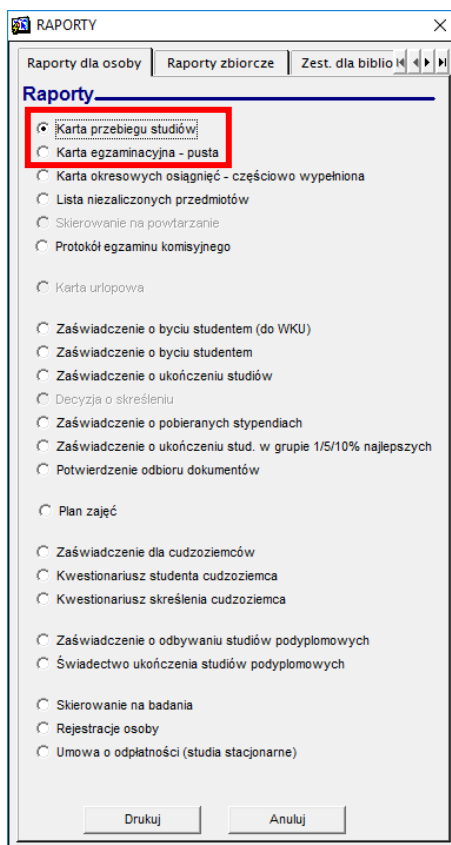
RAPORTY

Raporty dla osoby | Raporty zbiorcze | Zest. dla biblio

Raporty

Karta przebiegu studiów
Karta egzaminacyjna - pusta
Karta okresowych osiągnięć - częściowo wypełniona
Lista niezaliczonych przedmiotów
Skierowanie na powtarzanie
Protokół egzaminu komisyjnego

Karta urlopowa

Zaświadczenie o byciu studentem (do WKU)
Zaświadczenie o byciu studentem
Zaświadczenie o ukończeniu studiów
Decyzja o skreśleniu
Zaświadczenie o pobieranych stypendiach
Zaświadczenie o ukończeniu stud. w grupie 1/5/10% najlepszych
Potwierdzenie odbioru dokumentów

Plan zajęć

Zaświadczenie dla cudzoziemców
Kwestionariusz studenta cudzoziemca
Kwestionariusz skreślenia cudzoziemca

Zaświadczenie o odbywaniu studiów podyplomowych
Świadectwo ukończenia studiów podyplomowych

Skierowanie na badania
Rejestracje osoby
Umowa o odpłatności (studia stacjonarne)

Drukuj
Anuluj